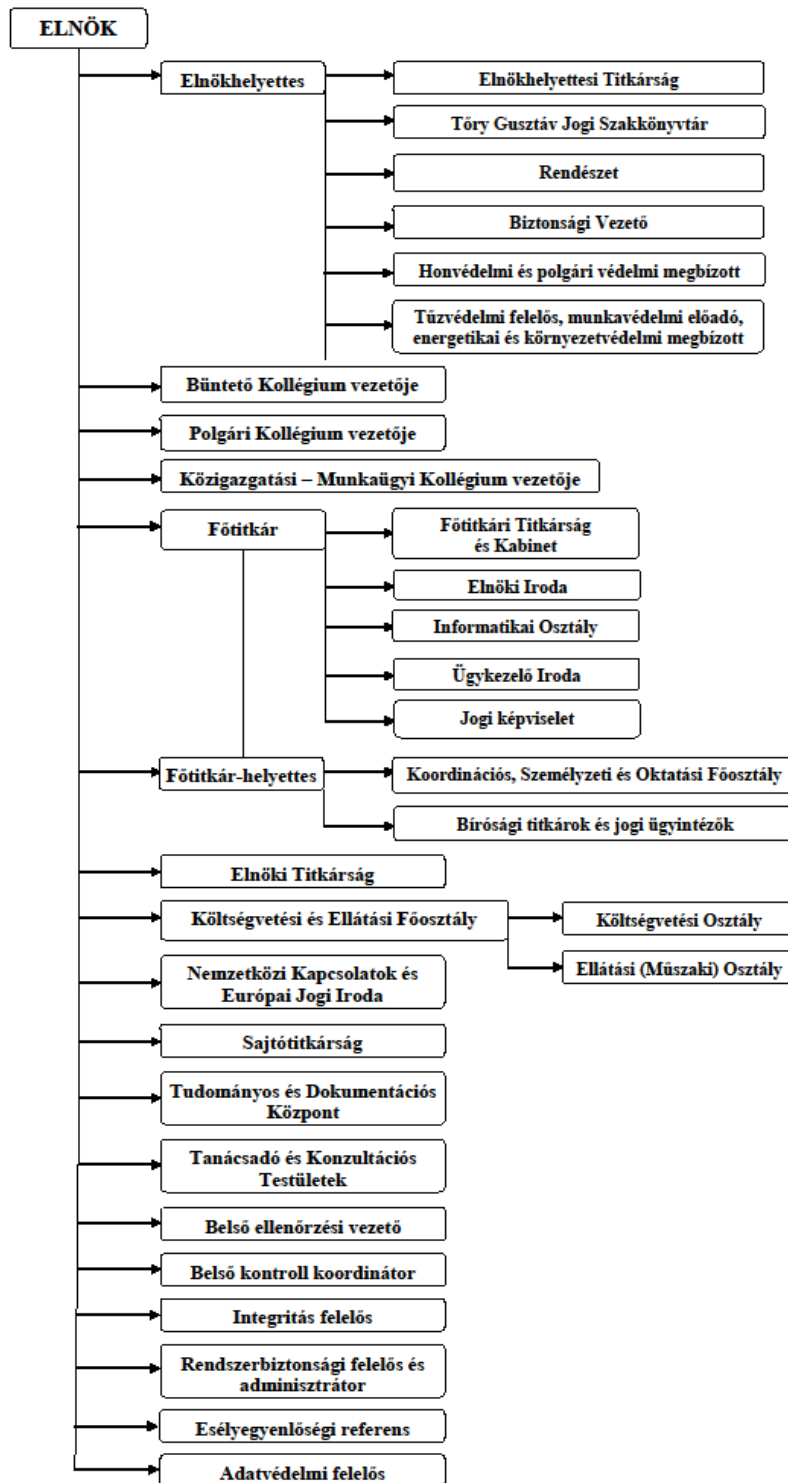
ELNÖK

Elnökhelyettes

Elnökhelyettesi Titkárság

Tőry Gusztáv Jogi Szakkönyvtár

Rendészet

Biztonsági Vezető

Honvédelmi és polgári védelmi megbízott

Tűzvédelmi felelős, munkavédelmi előadó, energetikai és környezetvédelmi megbízott

Büntető Kollégium vezetője

Polgári Kollégium vezetője

Közigazgatási – Munkaügyi Kollégium vezetője

Főtitkár

Főtitkári Titkárság és Kabinet

Elnöki Iroda

Informatikai Osztály

Ügykezelő Iroda

Jogi képviselet

Főtitkár-helyettes

Koordinációs, Személyzeti és Oktatási Főosztály

Bírósági titkárok és jogi ügyintézők

Elnöki Titkárság

Költségvetési és Ellátási Főosztály

Költségvetési Osztály

Ellátási (Műszaki) Osztály

Nemzetközi Kapcsolatok és Európai Jogi Iroda

Sajtótitkárság

Tudományos és Dokumentációs Központ

Tanácsadó és Konzultációs Testületek

Belső ellenőrzési vezető

Belső kontroll koordinátor

Integritás felelős

Rendszerbiztonsági felelős és adminisztrátor

Esélyegyenlőségi referens

Adatvédelmi felelős